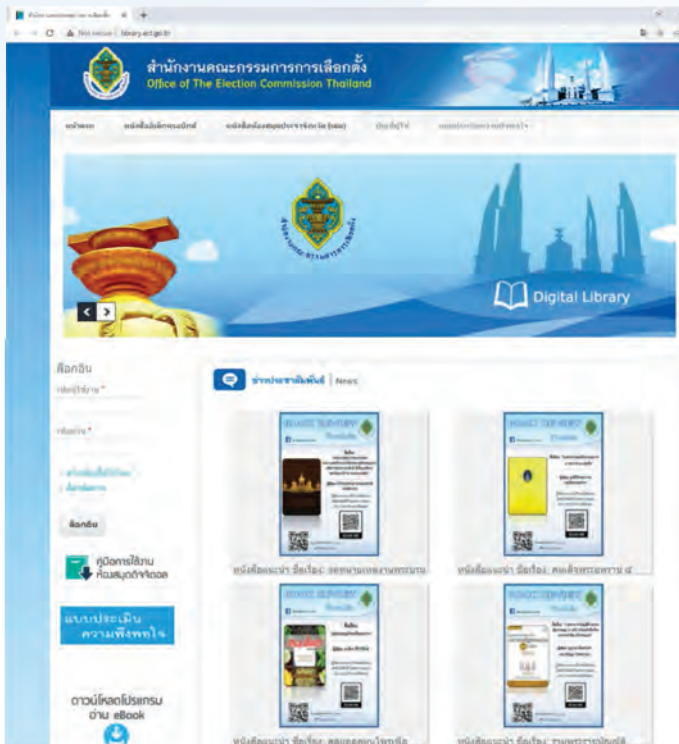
สำนักงานคณะกรรมการการเลือกตั้ง
Office of The Election Commission Thailand

Not secure | library.ect.go.th

หน้าแรก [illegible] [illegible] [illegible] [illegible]

Digital Library

ล็อกอิน
ชื่อผู้ใช้งาน *
รหัสผ่าน *
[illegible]
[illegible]
ล็อกอิน

คู่มือการใช้งาน ห้องสมุดดิจิตอล

แบบประเมิน ความพึงพอใจ

ดาวน์โหลดโปรแกรม อ่าน eBook

ข่าวประชาสัมพันธ์ | News

หนังสือแนะนำ ชื่อเรื่อง: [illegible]
หนังสือแนะนำ ชื่อเรื่อง: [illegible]
หนังสือแนะนำ ชื่อเรื่อง: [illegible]
หนังสือแนะนำ ชื่อเรื่อง: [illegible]